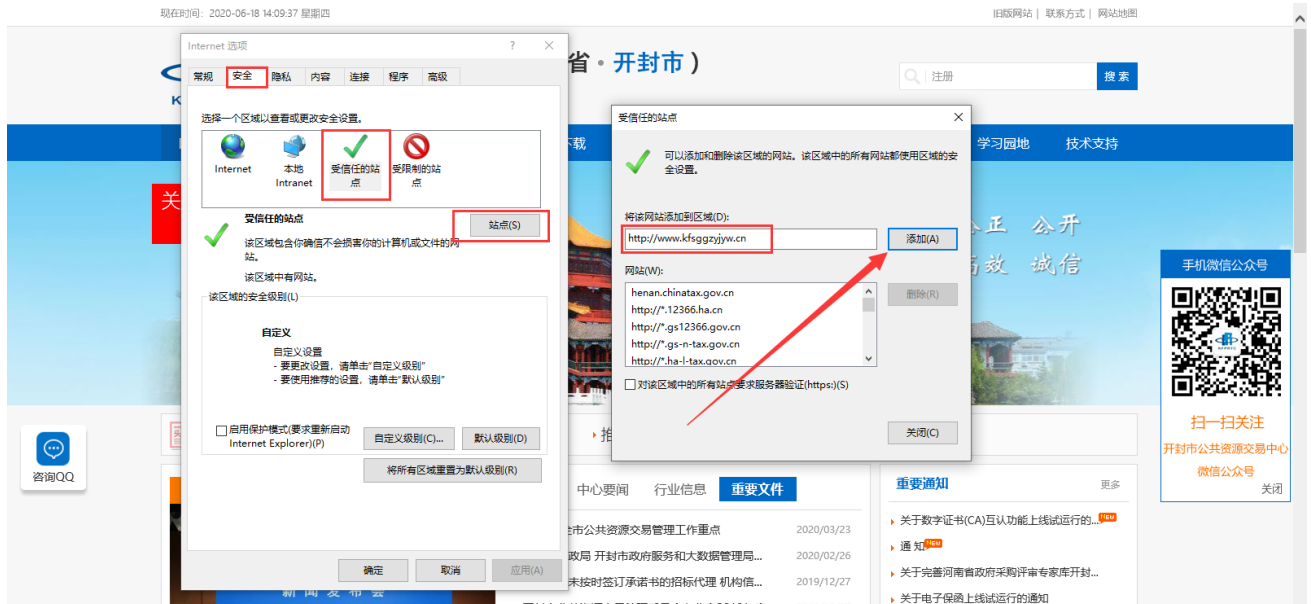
现在时间：2020-06-18 14:09:37 星期四

旧版网站 | 联系方式 | 网站地图

省 · 开封市 )

注册

搜索

载

学习园地

技术支持

公正 公开

高效 诚信

Internet 选项

?

×

常规 安全 隐私 内容 连接 程序 高级

选择一个区域以查看或更改安全设置。

Internet

本地 Intranet

受信任的站点

受限制的站点

受信任的站点

站点(S)

该区域包含你确信不会损害你的计算机或文件的网站。

该区域中有网站。

该区域的安全级别(L)

自定义

自定义设置
- 要更改设置，请单击"自定义级别"
- 要使用推荐的设置，请单击"默认级别"

启用保护模式(要求重新启动 Internet Explorer)(P)

自定义级别(C)...

默认级别(D)

将所有区域重置为默认级别(R)

确定

取消

应用(A)

受信任的站点

×

可以添加和删除该区域的网站。该区域中的所有网站都使用区域的安全设置。

将该网站添加到区域(D):

http://www.kfsggzyjyw.cn

添加(A)

网站(W):

henan.chinatax.gov.cn
http://*.12366.ha.cn
http://*.gs12366.gov.cn
http://*.gs-n-tax.gov.cn
http://*.ha-l-tax.gov.cn

删除(R)

对该区域中的所有站点要求服务器验证(https:)(S)

关闭(C)

手机微信公众号

扫一扫关注

开封市公共资源交易中心微信公众号

关闭

咨询QQ

中心要闻 行业信息 重要文件

市公共资源交易管理工作重点 2020/03/23

政局 开封市政府服务和大数据管理局... 2020/02/26

未按时签订承诺书的招标代理 机构信... 2019/12/27

重要通知

更多

关于数字证书(CA)互认功能上线试运行的... NEW

通 知 NEW

关于完善河南省政府采购评审专家库开封...

关于电子保函上线试运行的通知